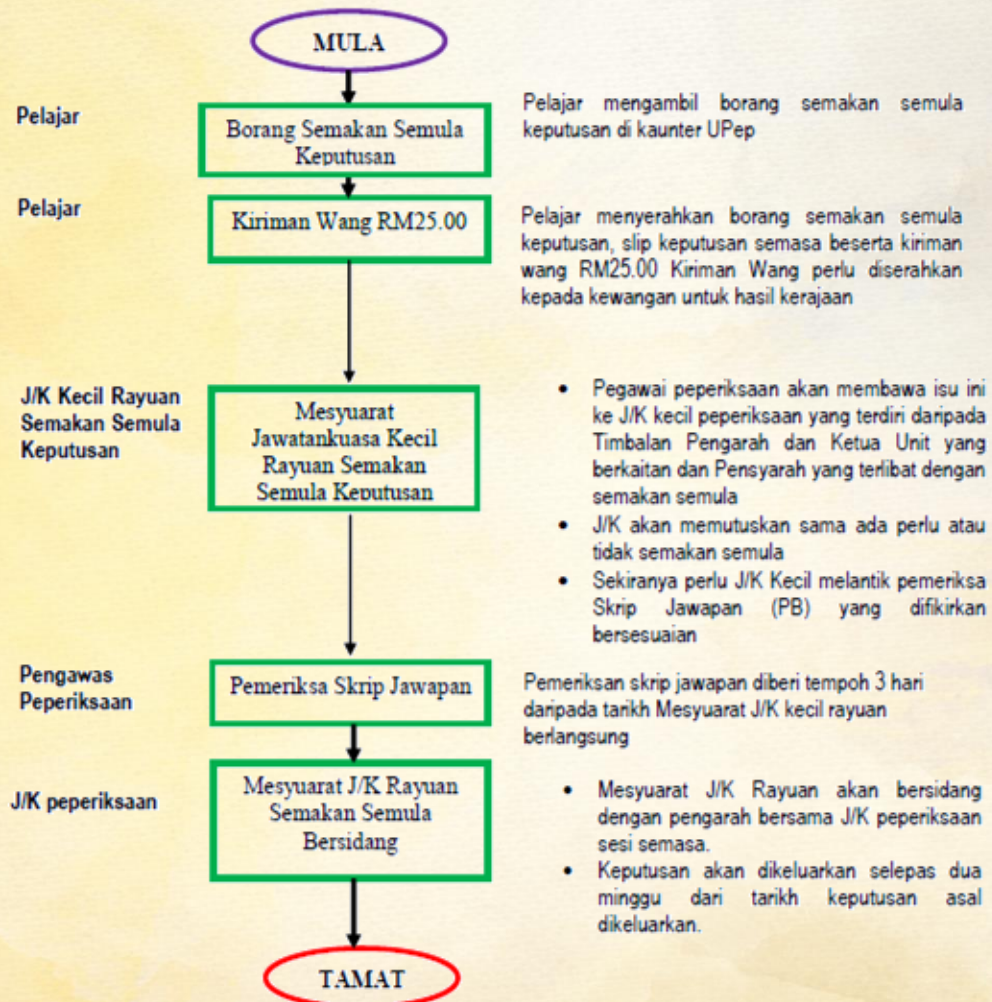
MULA

Pelajar

Borang Semakan Semula Keputusan

Pelajar mengambil borang semakan semula keputusan di kaunter UPep

Pelajar

Kiriman Wang RM25.00

Pelajar menyerahkan borang semakan semula keputusan, slip keputusan semasa beserta kiriman wang RM25.00 Kiriman Wang perlu diserahkan kepada kewangan untuk hasil kerajaan

J/K Kecil Rayuan Semakan Semula Keputusan

Mesyuarat Jawatankuasa Kecil Rayuan Semakan Semula Keputusan

- Pegawai peperiksaan akan membawa isu ini ke J/K kecil peperiksaan yang terdiri daripada Timbalan Pengarah dan Ketua Unit yang berkaitan dan Pensyarah yang terlibat dengan semakan semula
- J/K akan memutuskan sama ada perlu atau tidak semakan semula
- Sekiranya perlu J/K Kecil melantik pemeriksa Skrip Jawapan (PB) yang difikirkan bersesuaian

Pengawas Peperiksaan

Pemeriksa Skrip Jawapan

Pemeriksan skrip jawapan diberi tempoh 3 hari daripada tarikh Mesyuarat J/K kecil rayuan berlangsung

J/K peperiksaan

Mesyuarat J/K Rayuan Semakan Semula Bersidang

- Mesyuarat J/K Rayuan akan bersidang dengan pengarah bersama J/K peperiksaan sesi semasa.
- Keputusan akan dikeluarkan selepas dua minggu dari tarikh keputusan asal dikeluarkan.

TAMAT